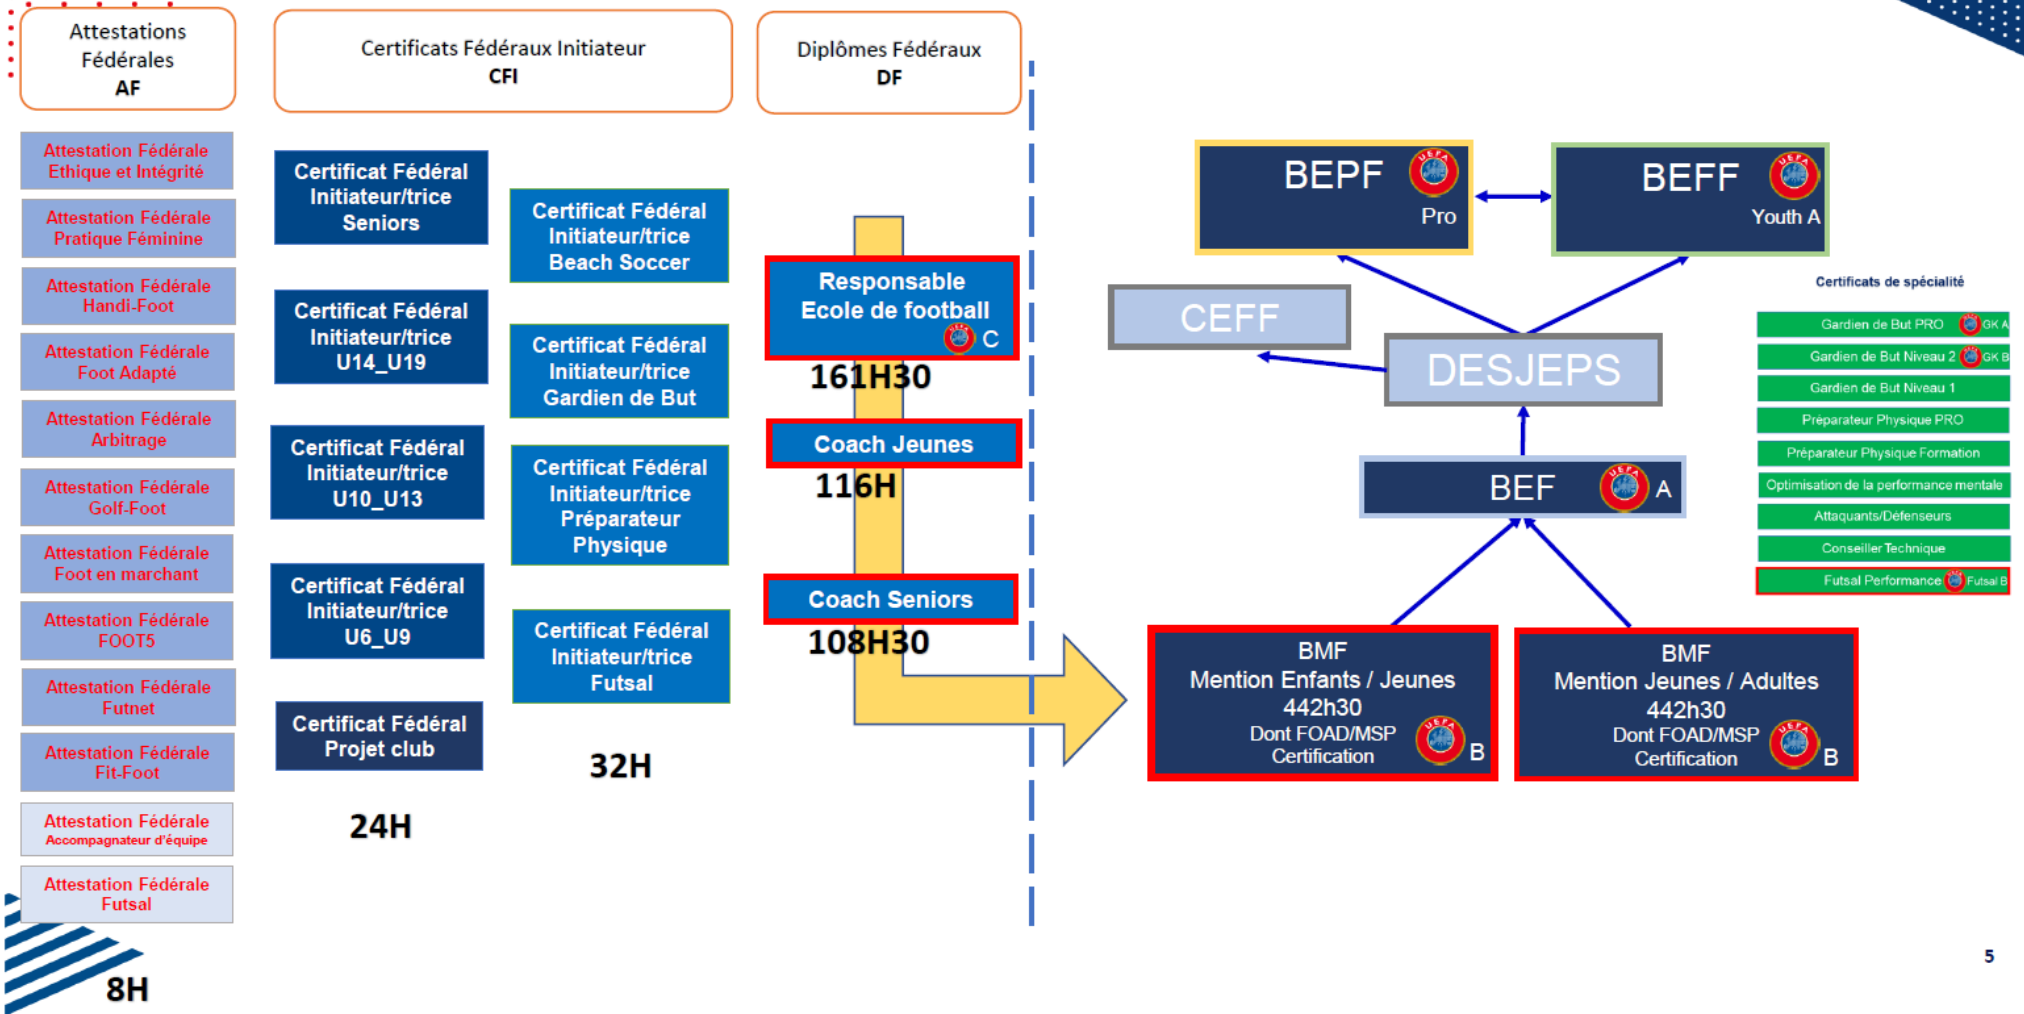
Attestations Fédérales
AF

Certificats Fédéraux Initiateur
CFI

Diplômes Fédéraux
DF

Attestation Fédérale Ethique et Intégrité

Attestation Fédérale Pratique Féminine

Attestation Fédérale Handi-Foot

Attestation Fédérale Foot Adapté

Attestation Fédérale Arbitrage

Attestation Fédérale Golf-Foot

Attestation Fédérale Foot en marchant

Attestation Fédérale FOOT5

Attestation Fédérale Futnet

Attestation Fédérale Fit-Foot

Attestation Fédérale Accompagnateur d'équipe

Attestation Fédérale Futsal

8H

Certificat Fédéral Initiateur/trice Seniors

Certificat Fédéral Initiateur/trice U14_U19

Certificat Fédéral Initiateur/trice U10_U13

Certificat Fédéral Initiateur/trice U6_U9

Certificat Fédéral Projet club

24H

Certificat Fédéral Initiateur/trice Beach Soccer

Certificat Fédéral Initiateur/trice Gardien de But

Certificat Fédéral Initiateur/trice Préparateur Physique

Certificat Fédéral Initiateur/trice Futsal

32H

Responsable Ecole de football C

161H30

Coach Jeunes

116H

Coach Seniors

108H30

BEPF Pro

BEFF Youth A

CEFF

DESJEPS

BEF A

BMF
Mention Enfants / Jeunes
442h30
Dont FOAD/MSP
Certification
B

BMF
Mention Jeunes / Adultes
442h30
Dont FOAD/MSP
Certification
B

Certificats de spécialité

Gardien de But PRO GK A

Gardien de But Niveau 2 GK B

Gardien de But Niveau 1

Préparateur Physique PRO

Préparateur Physique Formation

Optimisation de la performance mentale

Attaquants/Défenseurs

Conseiller Technique

Futsal Performance Futsal B

5